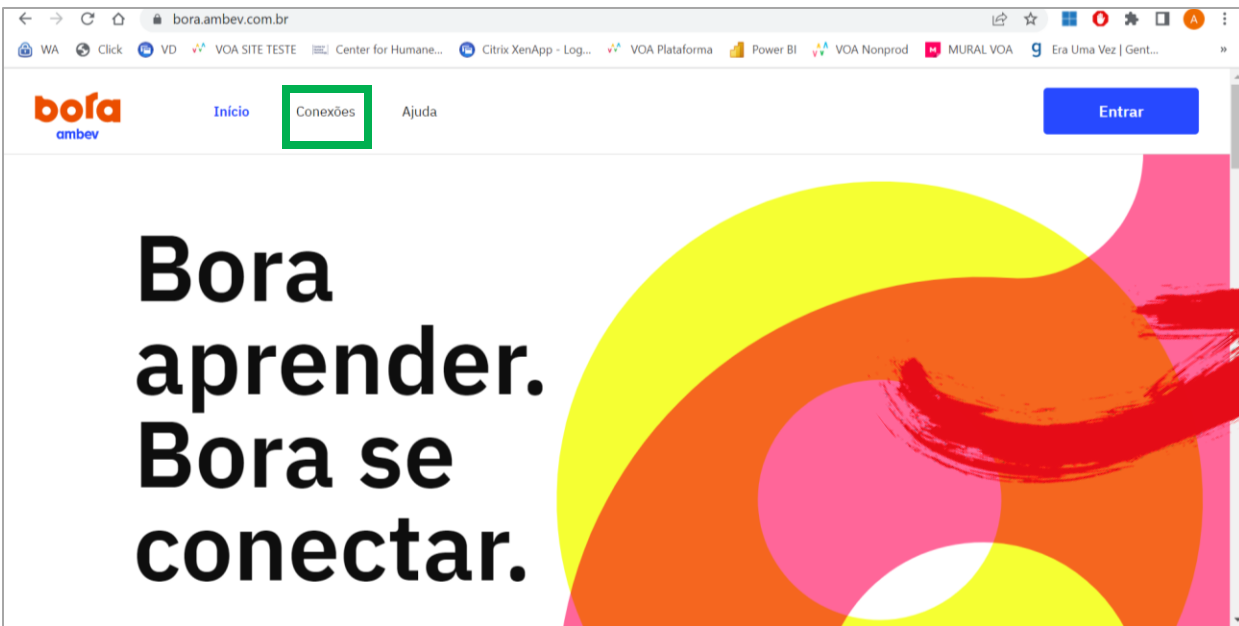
bora.ambev.com.br

WA Click VD VOA SITE TESTE Center for Humane... Citrix XenApp - Log... VOA Plataforma Power BI VOA Nonprod MURAL VOA Era Uma Vez | Gent... »

bora
ambev

Início Conexões Ajuda

Entrar

Bora aprender. Bora se conectar.